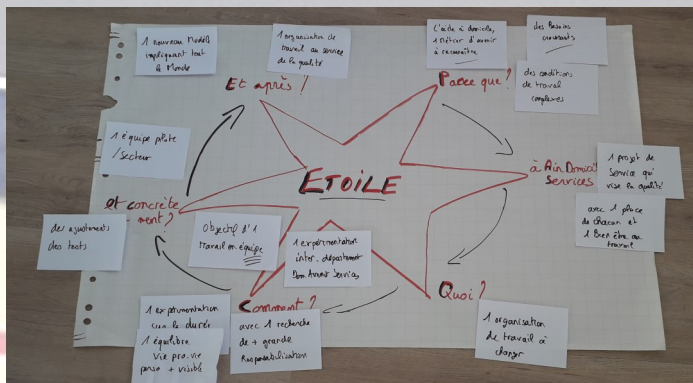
1 nouveau Modèle impliquant tout le Monde

1 organisation de travail au service de la qualité

L'aide à domicile, 1 métier d'avenir à reconnaître

des Besoins croissants

Et après ?

Parce que ?

des conditions de travail complexes

1 équipe pilote / secteur

ETOILE

à Ain Domicil Services

1 projet de service qui vise la qualité

avec 1 place de chacun et 1 Bien être au travail

et concrètement ?

des ajustements des tests

Objectif d'1 travail en équipe

1 expérimentation inter. département Dom Avenir Services

Comment ?

Quoi ?

1 expérimentation sur la durée

1 équilibre Vie pro. vie perso + visible

avec 1 recherche de + grande Responsabilisation

1 organisation de travail à changer